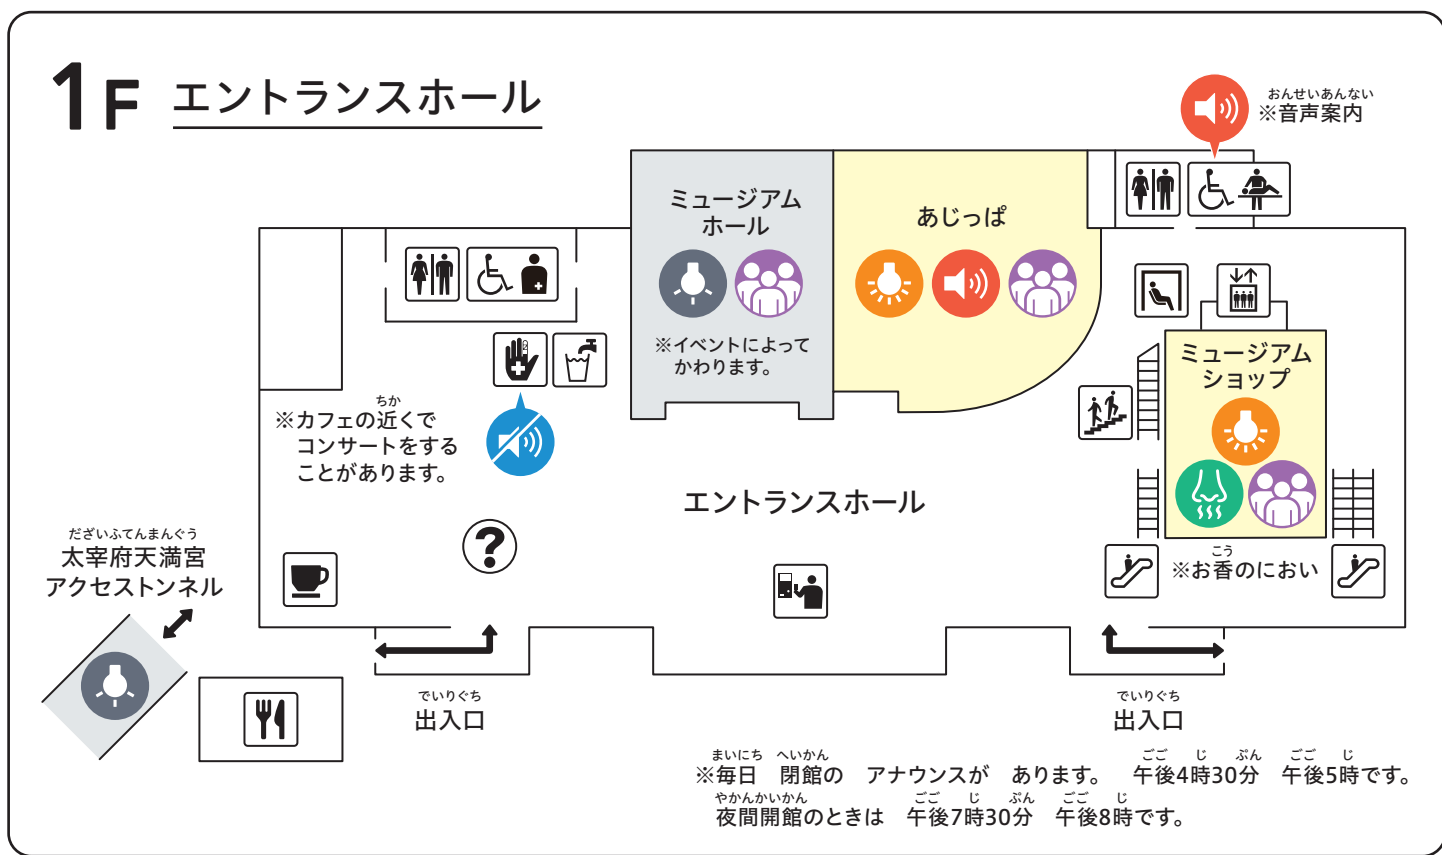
1F エントランスホール

おんせいあんない
※音声案内

ミュージアムホール

※イベントによってかわります。

あじっぱ

ちか
※カフェの近くでコンサートをすることがあります。

ミュージアムショップ

エントランスホール

だざいふてんまんぐう
太宰府天満宮アクセストンネル

こう
※お香のにおい

でいりぐち
出入口

でいりぐち
出入口

まいにち へいかん ごご じ ぷん ごご じ
※毎日 閉館の アナウンスが あります。 午後4時30分 午後5時です。
やかんかいかん ごご じ ぷん ごご じ
夜間開館のときは 午後7時30分 午後8時です。